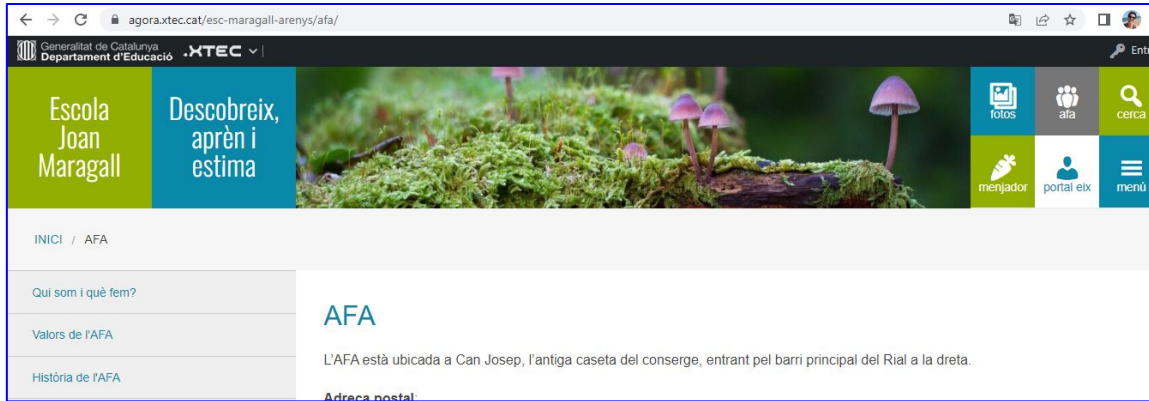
agora.xtec.cat/esc-maragall-arenys/afa/

Generalitat de Catalunya
Departament d'Educació .XTEC

Entr

Escola Joan Maragall

Descobreix, aprèn i estima

fotos
afa
cerca
menjador
portal eix
menú

INICI / AFA

Qui som i què fem?

Valors de l'AFA

Història de l'AFA

AFA

L'AFA està ubicada a Can Josep, l'antiga caseta del conserge, entrant pel barri principal del Rial a la dreta.

Adreça postal: